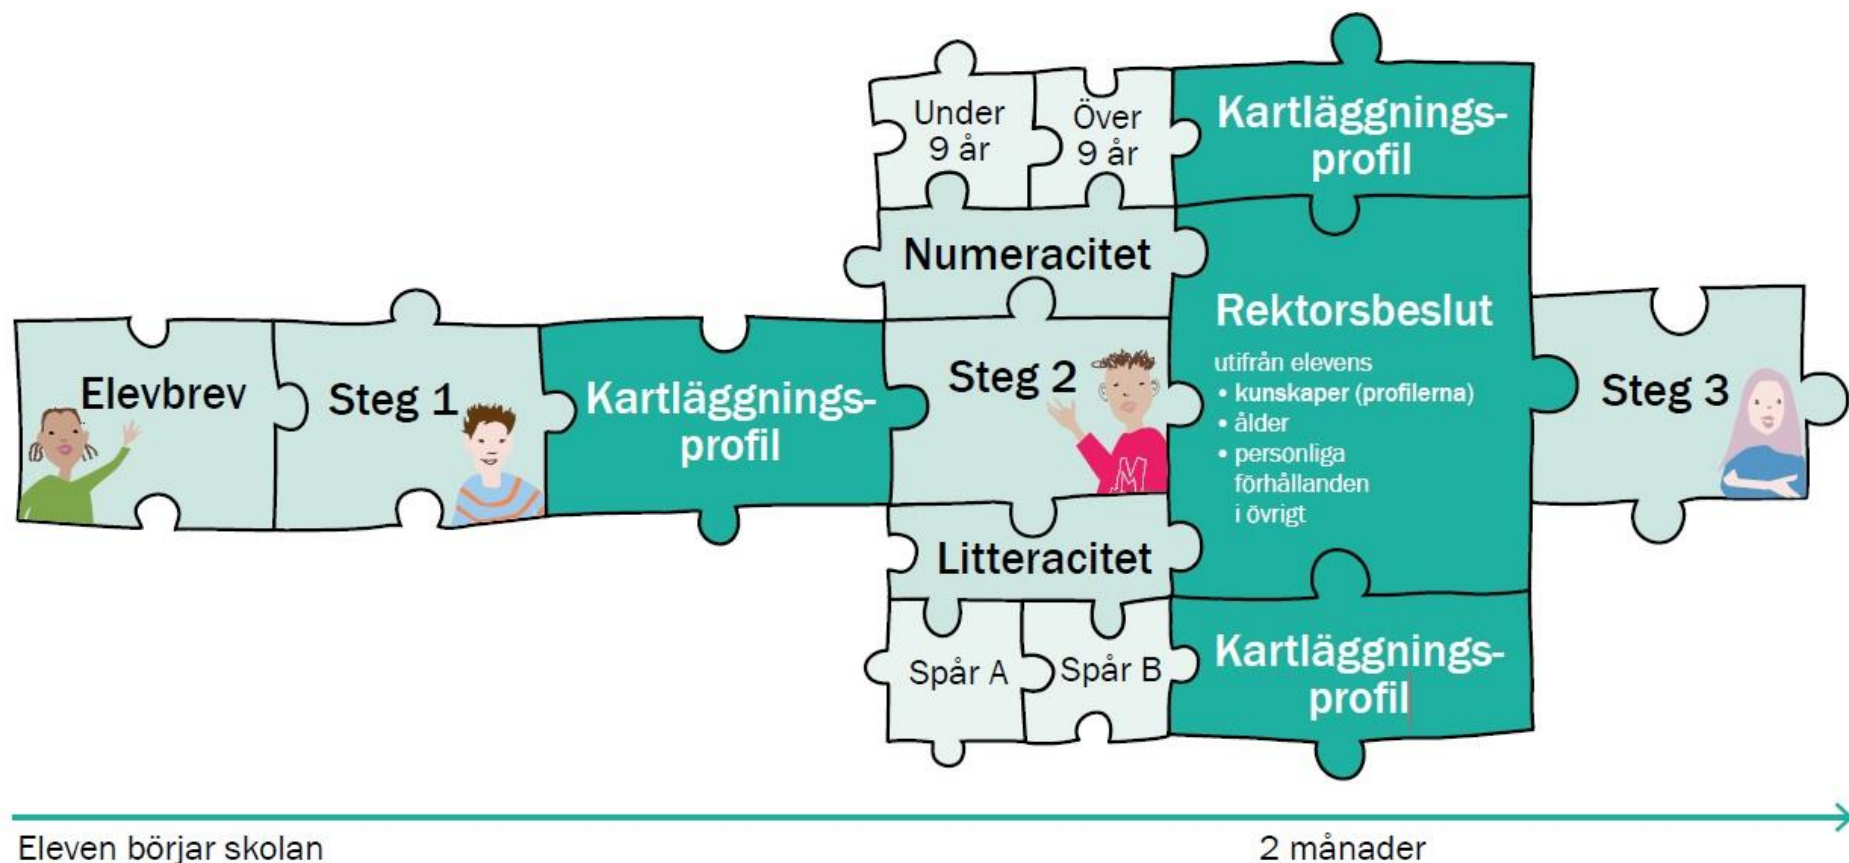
Under 9 år

Över 9 år

Kartläggningsprofil

Numeracitet

Elevbrev

Steg 1

Kartläggningsprofil

Steg 2

Rektorsbeslut

utifrån elevens
• kunskaper (profilerna)
• ålder
• personliga förhållanden i övrigt

Steg 3

Litteracitet

Spår A

Spår B

Kartläggningsprofil

Eleven börjar skolan

2 månader